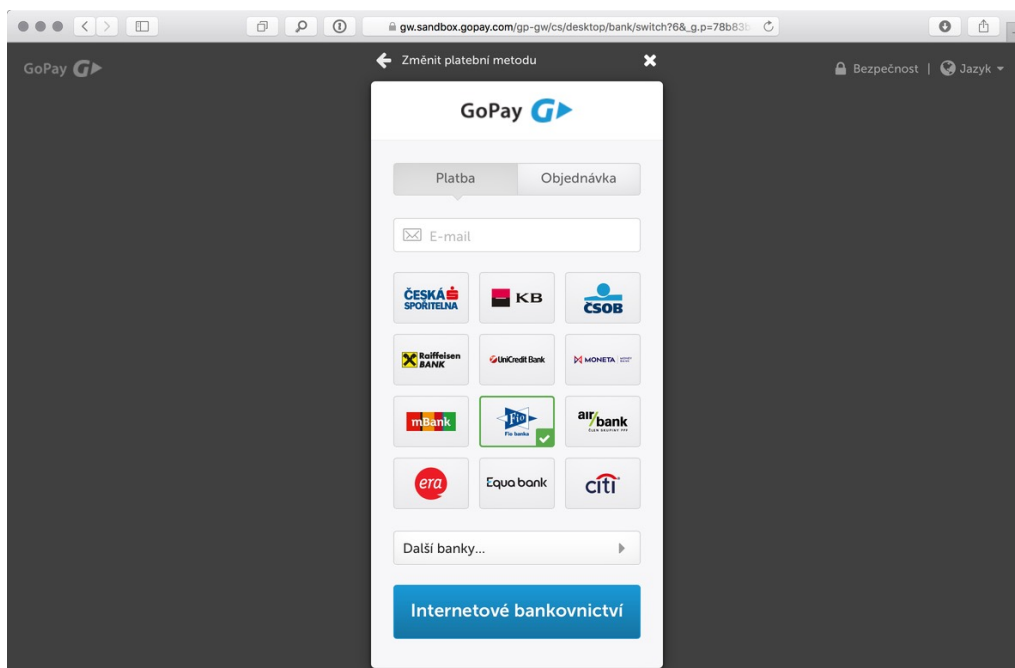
gw.sandbox.gopay.com/gp-gw/cs/desktop/bank/switch?6&_g.p=78b83

GoPay

Změnit platební metodu

Bezpečnost | Jazyk

GoPay

Platba

Objednávka

E-mail

ČESKÁ SPOŘITELNA

KB

ČSOB

Raiffeisen BANK

UniCredit Bank

MONETA

mBank

Fio banka

air bank

era

Equa bank

citi

Další banky...

Internetové bankovnictví